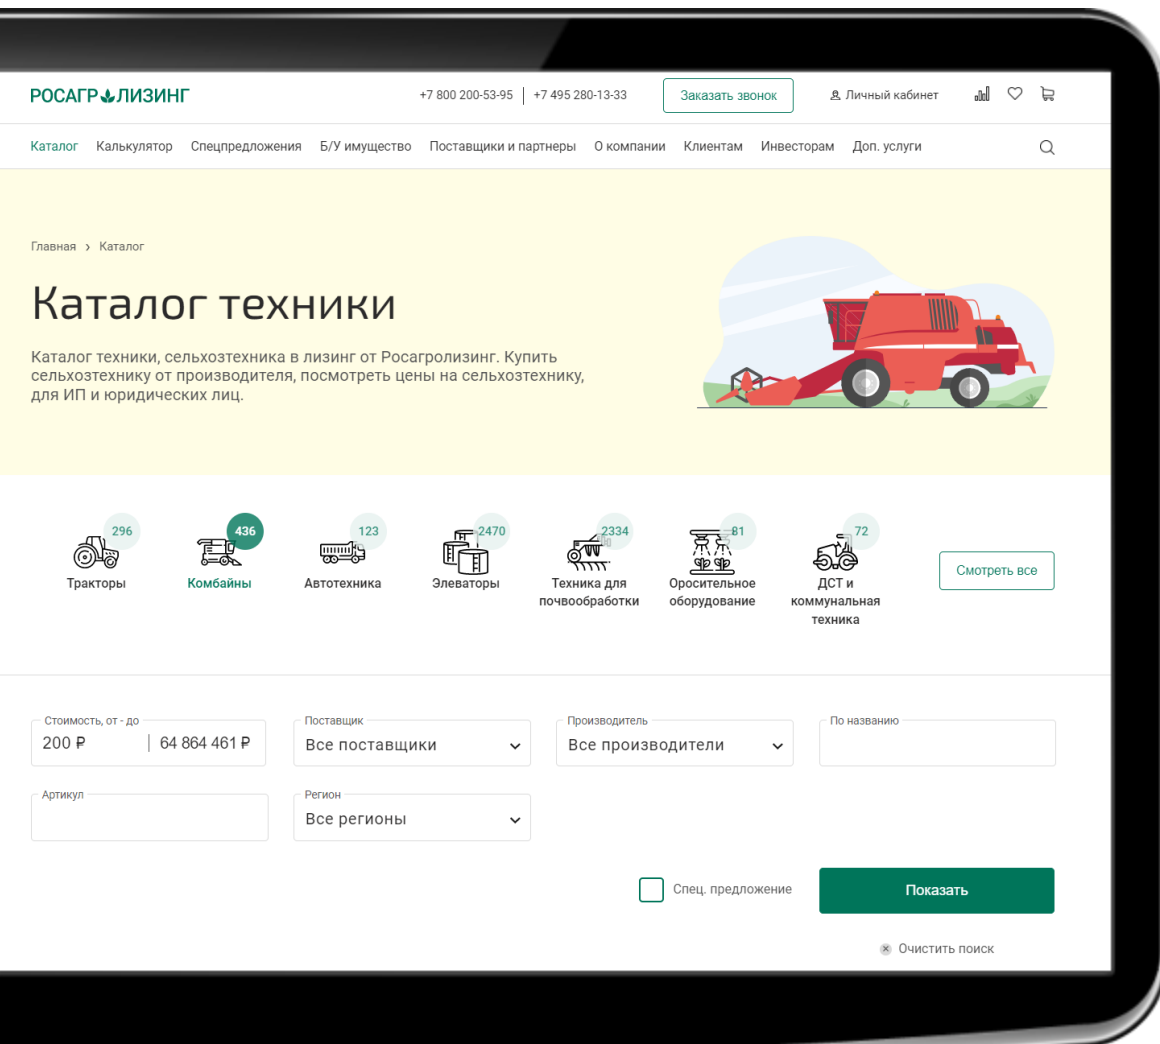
РОСАГРОЛИЗИНГ

+7 800 200-53-95 | +7 495 280-13-33

Заказать звонок

Личный кабинет

Каталог Калькулятор Спецпредложения Б/У имущество Поставщики и партнеры О компании Клиентам Инвесторам Доп. услуги

Главная › Каталог

Каталог техники

Каталог техники, сельхозтехника в лизинг от Росагролизинг. Купить сельхозтехнику от производителя, посмотреть цены на сельхозтехнику, для ИП и юридических лиц.

296
Тракторы

436
Комбайны

123
Автотехника

2470
Элеваторы

2334
Техника для почвообработки

81
Оросительное оборудование

72
ДСТ и коммунальная техника

Смотреть все

Стоимость, от - до
200 ₽ | 64 864 461 ₽

Поставщик
Все поставщики

Производитель
Все производители

По названию

Артикул

Регион
Все регионы

Спец. предложение

Показать

Очистить поиск